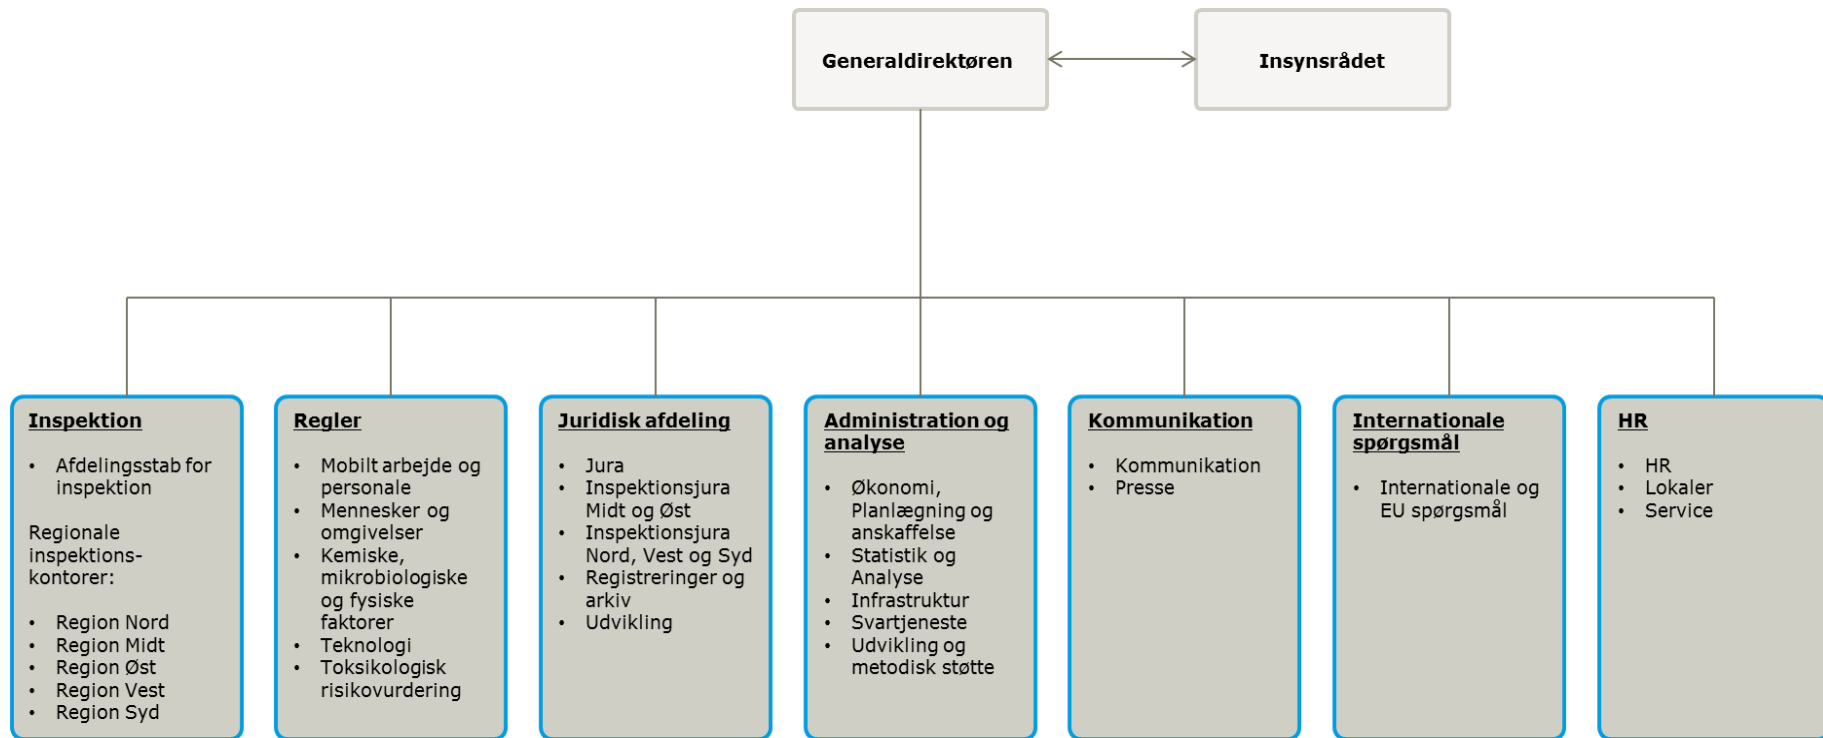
Generaldirektøren

Insynsrådet

Inspektion

- Afdelingsstab for inspektion

Regionale inspektionskontorer:

- Region Nord
- Region Midt
- Region Øst
- Region Vest
- Region Syd

Regler

- Mobilt arbejde og personale
- Mennesker og omgivelser
- Kemiske, mikrobiologiske og fysiske faktorer
- Teknologi
- Toksikologisk risikovurdering

Juridisk afdeling

- Jura
- Inspektionsjura Midt og Øst
- Inspektionsjura Nord, Vest og Syd
- Registreringer og arkiv
- Udvikling

Administration og analyse

- Økonomi, Planlægning og anskaffelse
- Statistik og Analyse
- Infrastruktur
- Svartjeneste
- Udvikling og metodisk støtte

Kommunikation

- Kommunikation
- Presse

Internationale spørgsmål

- Internationale og EU spørgsmål

HR

- HR
- Lokaler
- Service